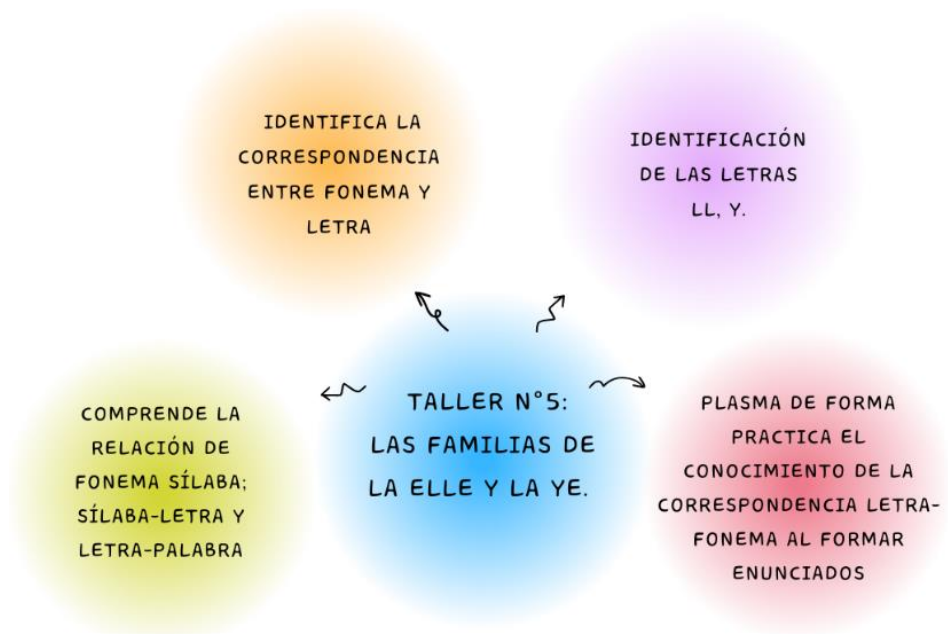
IDENTIFICA LA CORRESPONDENCIA ENTRE FONEMA Y LETRA

IDENTIFICACIÓN DE LAS LETRAS LL, Y.

COMPRENDE LA RELACIÓN DE FONEMA SÍLABA; SÍLABA-LETRA Y LETRA-PALABRA

TALLER N°5: LAS FAMILIAS DE LA ELLE Y LA YE.

PLASMA DE FORMA PRACTICA EL CONOCIMIENTO DE LA CORRESPONDENCIA LETRA-FONEMA AL FORMAR ENUNCIADOS